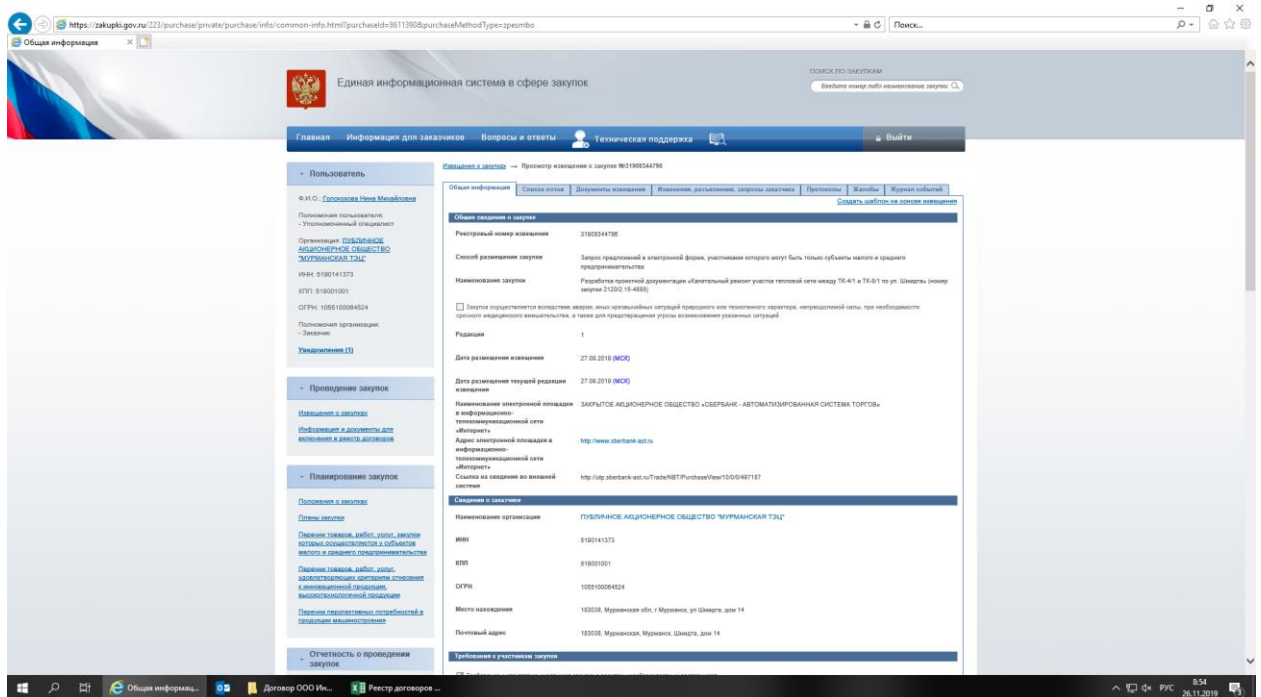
https://zakupki.gov.ru/223/purchase/private/purchase/info/common-info.html?purchaseId=8611390&purchaseMethodType=zpesmbo
Поиск...
Общая информация

Единая информационная система в сфере закупок

ПОИСК ПО ЗАКУПКАМ
Введите номер либо наименование закупки

Главная | Информация для заказчиков | Вопросы и ответы | Техническая поддержка | Выйти

Пользователь

Ф.И.О.: Голоконова Нина Михайловна

Полномочия пользователя:
- Уполномоченный специалист

Организация: ПУБЛИЧНОЕ АКЦИОНЕРНОЕ ОБЩЕСТВО "МУРМАНСКАЯ ТЭЦ"

ИНН: 5190141373

КПП: 519001001

ОГРН: 1055100064524

Полномочия организации:
- Заказчик

Уведомления (1)

Проведение закупок

Извещения о закупках

Информация и документы для включения в реестр договоров

Планирование закупок

Положения о закупках

Планы закупки

Перечни товаров, работ, услуг, закупки которых осуществляются у субъектов малого и среднего предпринимательства

Перечни товаров, работ, услуг, удовлетворяющих критериям отнесения к инновационной продукции, высокотехнологичной продукции

Перечни перспективных потребностей в продукции машиностроения

Отчетность о проведении закупок

Извещения о закупках → Просмотр извещения о закупке №31908344796

Общая информация | Список лотов | Документы извещения | Изменения, разъяснения, запросы заказчика | Протоколы | Жалобы | Журнал событий

Создать шаблон на основе извещения

Общие сведения о закупке

| | |
|---|---|
| Реестровый номер извещения | 31908344796 |
| Способ размещения закупки | Запрос предложений в электронной форме, участниками которого могут быть только субъекты малого и среднего предпринимательства |
| Наименование закупки | Разработка проектной документации «Капитальный ремонт участка тепловой сети между ТК-4/1 и ТК-8/1 по ул. Шмидта» (номер закупки 2120/2.18-4888) |

Закупка осуществляется вследствие аварии, иных чрезвычайных ситуаций природного или техногенного характера, непреодолимой силы, при необходимости срочного медицинского вмешательства, а также для предотвращения угрозы возникновения указанных ситуаций

| | |
|---|---|
| Редакция | 1 |
| Дата размещения извещения | 27.09.2019 (МСК) |
| Дата размещения текущей редакции извещения | 27.09.2019 (МСК) |
| Наименование электронной площадки в информационно-телекоммуникационной сети «Интернет» | ЗАКРЫТОЕ АКЦИОНЕРНОЕ ОБЩЕСТВО «СБЕРБАНК - АВТОМАТИЗИРОВАННАЯ СИСТЕМА ТОРГОВ» |
| Адрес электронной площадки в информационно-телекоммуникационной сети «Интернет» | http://www.sberbank-ast.ru |
| Ссылка на сведения во внешней системе | http://utp.sberbank-ast.ru/Trade/NBT/PurchaseView/10/0/0/497187 |

Сведения о заказчике

| | |
|---|---|
| Наименование организации | ПУБЛИЧНОЕ АКЦИОНЕРНОЕ ОБЩЕСТВО "МУРМАНСКАЯ ТЭЦ" |
| ИНН | 5190141373 |
| КПП | 519001001 |
| ОГРН | 1055100064524 |
| Место нахождения | 183038, Мурманская обл, г Мурманск, ул Шмидта, дом 14 |
| Почтовый адрес | 183038, Мурманская, Мурманск, Шмидта, дом 14 |

Требования к участникам закупки

Общая информац... | Договор ООО Ин... | Реестр договоров ...
РУС 8:54 26.11.2019